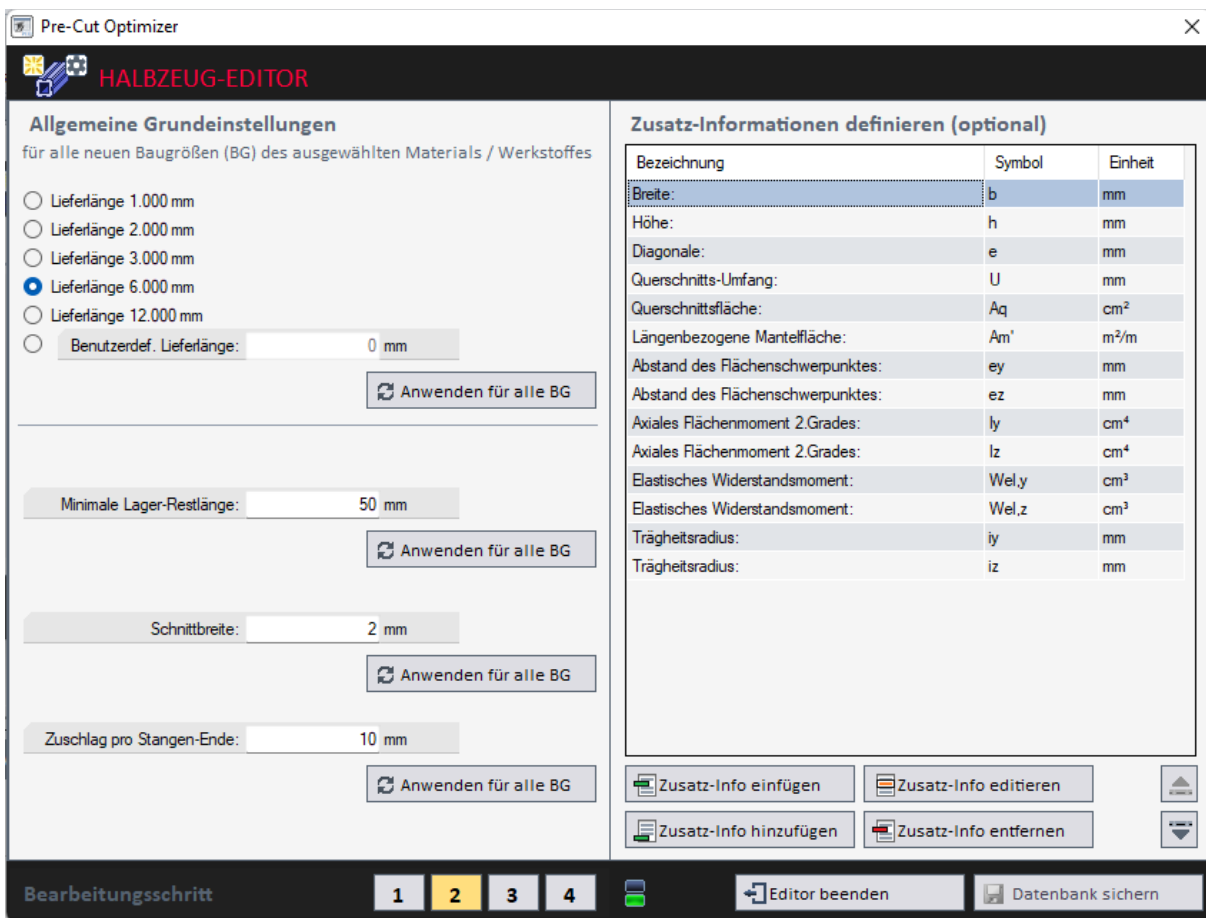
Pre-Cut Optimizer

HALBZEUG-EDITOR

Allgemeine Grundeinstellungen
für alle neuen Baugrößen (BG) des ausgewählten Materials / Werkstoffes

Lieferlänge 1.000 mm
Lieferlänge 2.000 mm
Lieferlänge 3.000 mm
Lieferlänge 6.000 mm
Lieferlänge 12.000 mm
Benutzerdef. Lieferlänge: 0 mm

Anwenden für alle BG

Minimale Lager-Restlänge: 50 mm

Anwenden für alle BG

Schnittbreite: 2 mm

Anwenden für alle BG

Zuschlag pro Stangen-Ende: 10 mm

Anwenden für alle BG

Zusatz-Informationen definieren (optional)

| Bezeichnung | Symbol | Einheit |
|---|---|---|
| Breite: | b | mm |
| Höhe: | h | mm |
| Diagonale: | e | mm |
| Querschnitts-Umfang: | U | mm |
| Querschnittsfläche: | Aq | cm² |
| Längenbezogene Mantelfläche: | Am' | m²/m |
| Abstand des Flächenschwerpunktes: | ey | mm |
| Abstand des Flächenschwerpunktes: | ez | mm |
| Axiales Flächenmoment 2.Grades: | Iy | cm⁴ |
| Axiales Flächenmoment 2.Grades: | Iz | cm⁴ |
| Elastisches Widerstandsmoment: | Wel,y | cm³ |
| Elastisches Widerstandsmoment: | Wel,z | cm³ |
| Trägheitsradius: | iy | mm |
| Trägheitsradius: | iz | mm |

Zusatz-Info einfügen
Zusatz-Info editieren
Zusatz-Info hinzufügen
Zusatz-Info entfernen

Bearbeitungsschritt 1 2 3 4

Editor beenden
Datenbank sichern